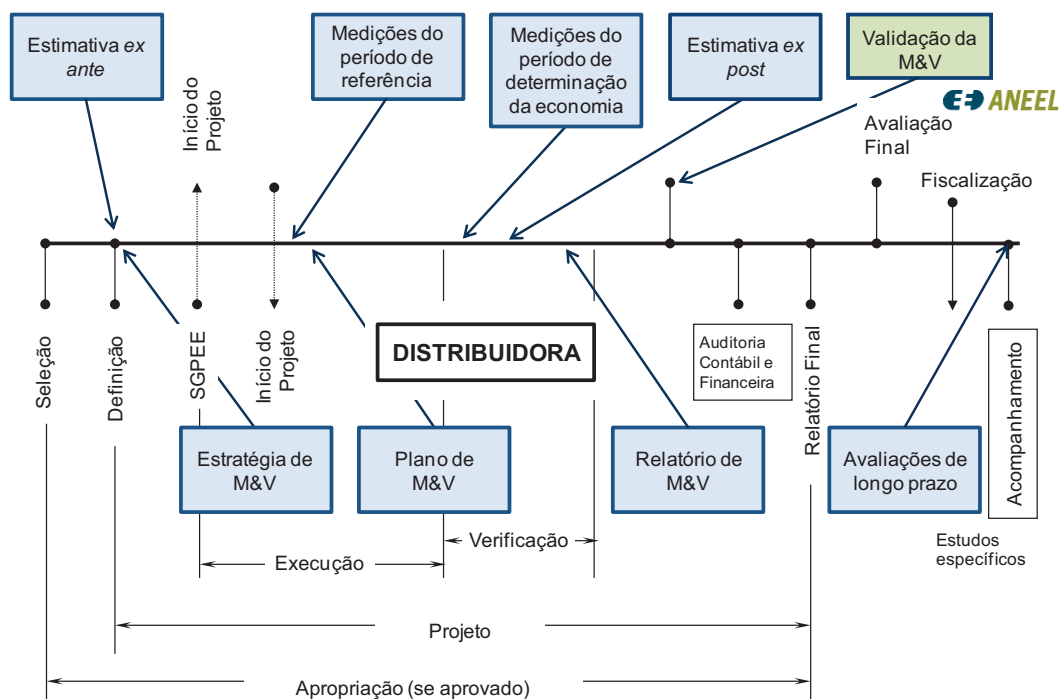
Estimativa *ex ante*

Início do Projeto

Medições do período de referência

Medições do período de determinação da economia

Estimativa *ex post*

Validação da M&V

ANEEL

Avaliação Final

Fiscalização

Seleção

Definição

SGPEE

Início do Projeto

DISTRIBUIDORA

Auditoria Contábil e Financeira

Relatório Final

Acompanhamento

Estratégia de M&V

Plano de M&V

Relatório de M&V

Avaliações de longo prazo

Estudos específicos

Execução

Verificação

Projeto

Apropriação (se aprovado)